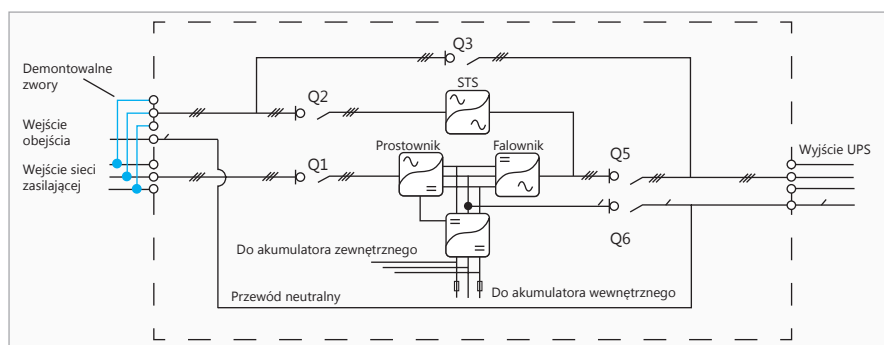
Demontowalne zwory

Wejście obejścia

Wejście sieci zasilającej

Q3

Q2

STS

Q1

Prostownik

Falownik

Q5

Q6

Wyjście UPS

Do akumulatora zewnętrznego

Przewód neutralny

Do akumulatora wewnętrznego